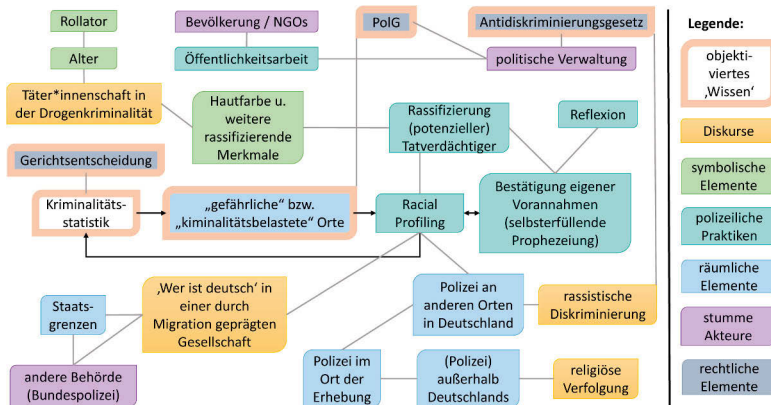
Rollator

Alter

Täter*innenschaft in der Drogenkriminalität

Bevölkerung / NGOs

Öffentlichkeitsarbeit

PolG

Antidiskriminierungsgesetz

politische Verwaltung

Hautfarbe u. weitere rassifizierende Merkmale

Rassifizierung (potenzieller) Tatverdächtiger

Reflexion

Gerichtsentscheidung

Kriminalitätsstatistik

„gefährliche“ bzw. „kriminalitätsbelastete“ Orte

Racial Profiling

Bestätigung eigener Vorannahmen (selbsterfüllende Prophezeiung)

Staatsgrenzen

‚Wer ist deutsch‘ in einer durch Migration geprägten Gesellschaft

Polizei an anderen Orten in Deutschland

rassistische Diskriminierung

andere Behörde (Bundespolizei)

Polizei im Ort der Erhebung

(Polizei) außerhalb Deutschlands

religiöse Verfolgung

Legende:

objektiviertes ‚Wissen‘

Diskurse

symbolische Elemente

polizeiliche Praktiken

räumliche Elemente

stumme Akteure

rechtliche Elemente